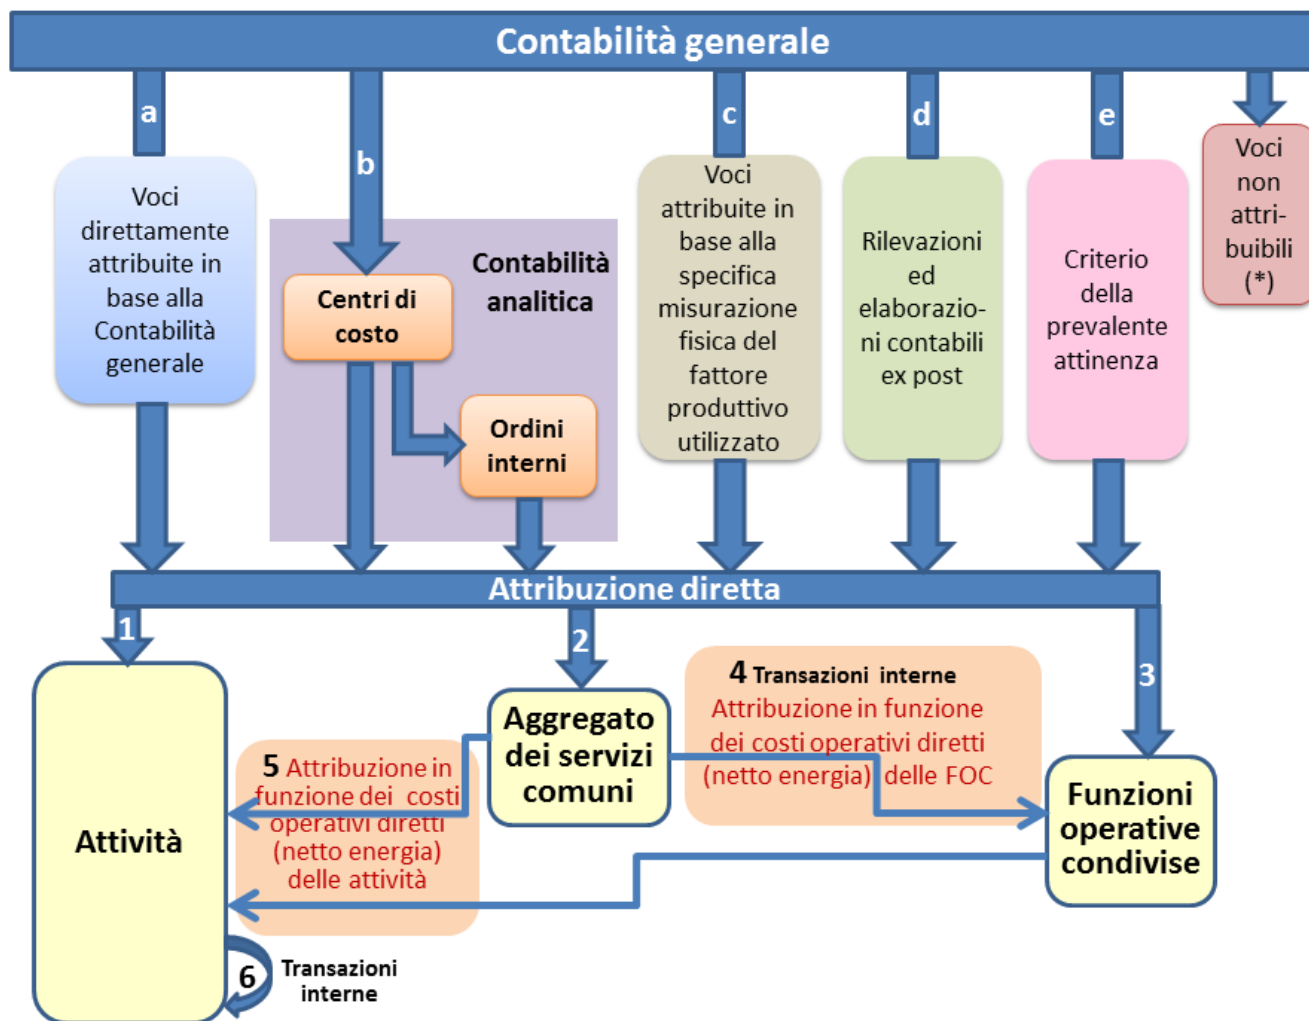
Contabilità generale

a

Voci direttamente attribuite in base alla Contabilità generale

b

Contabilità analitica

Centri di costo

Ordini interni

c

Voci attribuite in base alla specifica misurazione fisica del fattore produttivo utilizzato

d

Rilevazioni ed elaborazioni contabili ex post

e

Criterio della prevalente attinenza

Voci non attribuibili (*)

Attribuzione diretta

1

2

3

Attività

Aggregato dei servizi comuni

4 Transazioni interne
Attribuzione in funzione dei costi operativi diretti (netto energia) delle FOC

5 Attribuzione in funzione dei costi operativi diretti (netto energia) delle attività

Funzioni operative condivise

6 Transazioni interne